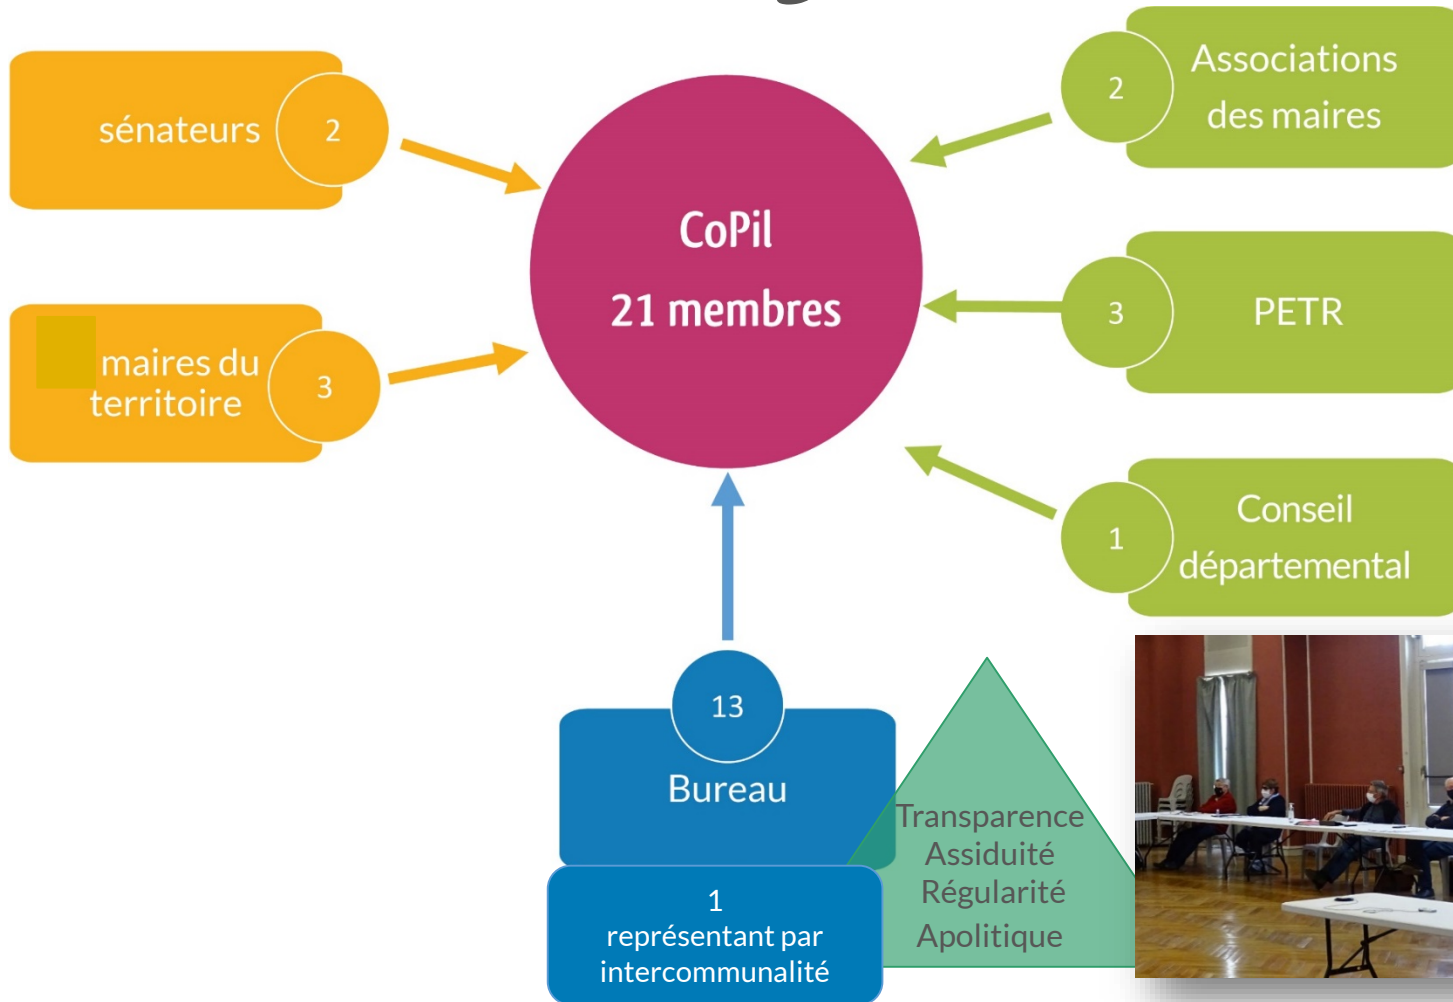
sénateurs 2

maires du territoire 3

CoPil
21 membres

2 Associations des maires

3 PETR

1 Conseil départemental

13
Bureau

1
représentant par intercommunalité

Transparence
Assiduité
Régularité
Apolitique